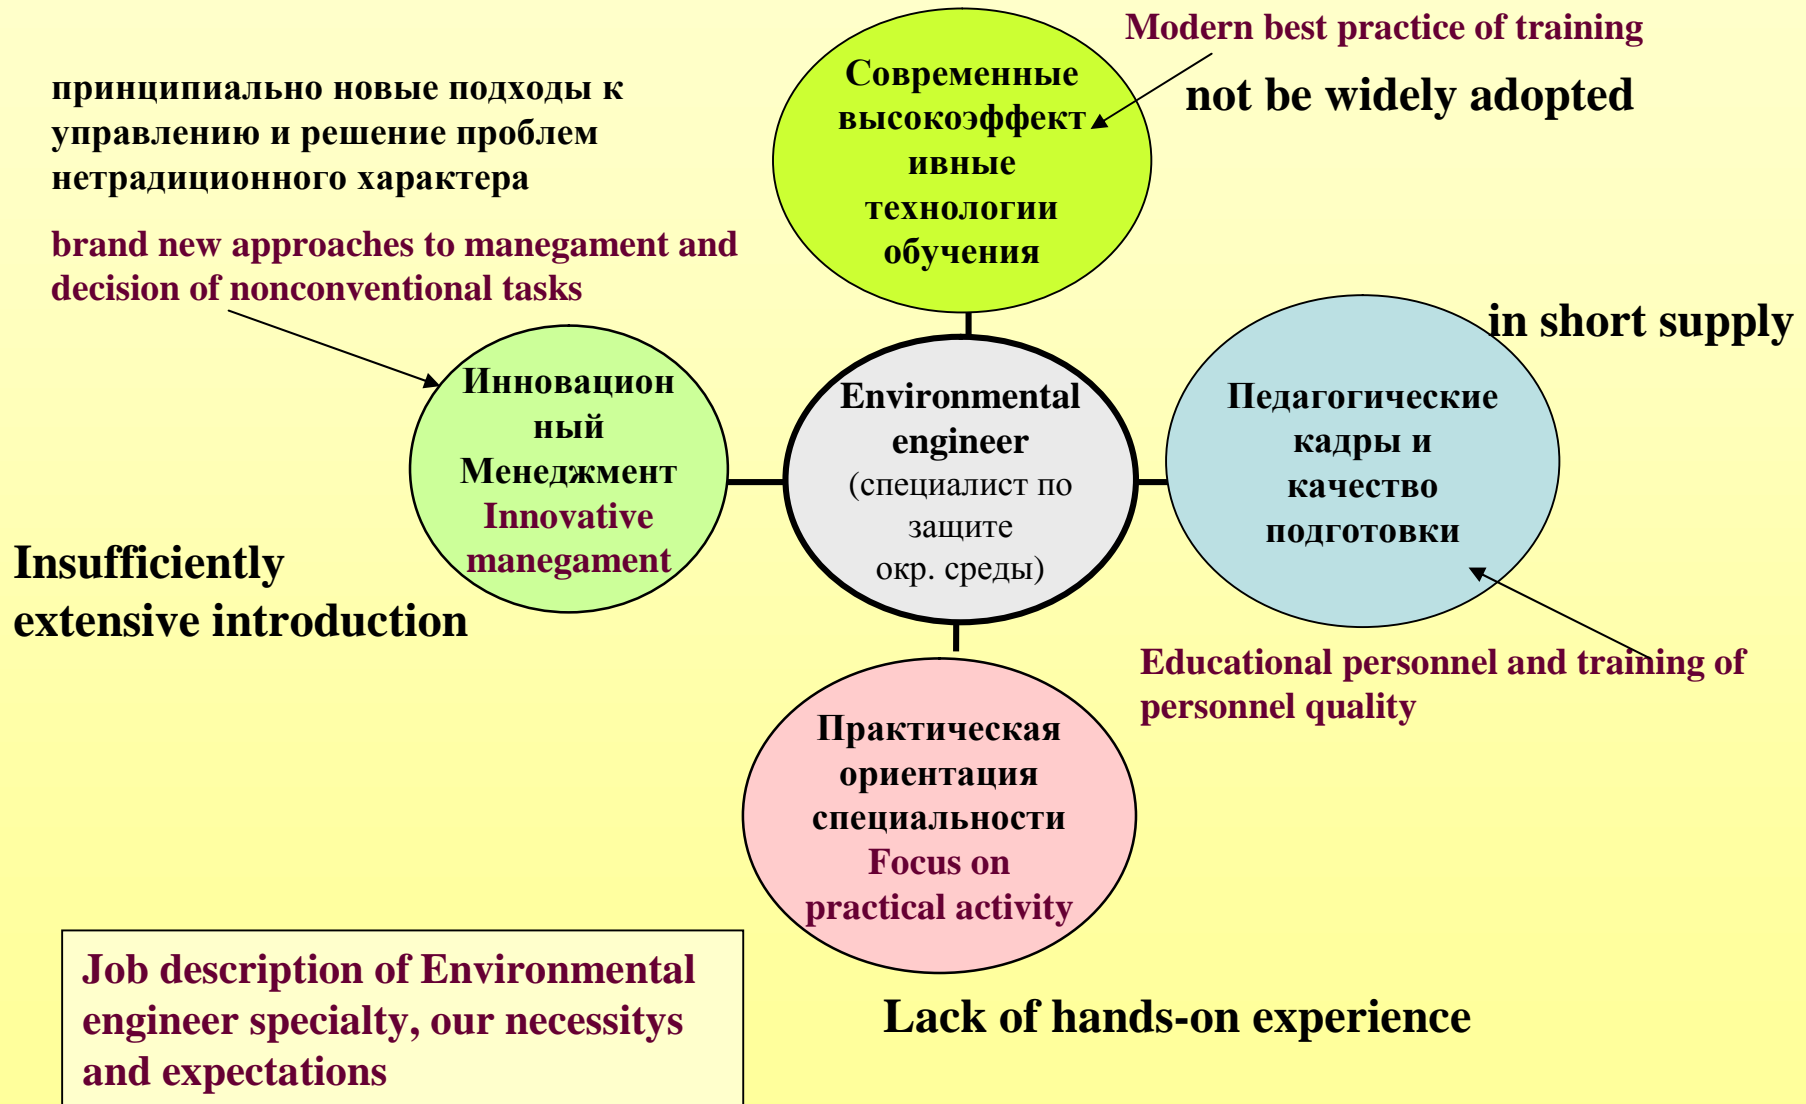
Modern best practice of training

принципиально новые подходы к управлению и решение проблем нетрадиционного характера

Современные высокоэффективные технологии обучения

not be widely adopted

brand new approaches to manegament and decision of nonconventional tasks

in short supply

Инновационный Менеджмент
Innovative manegament

Environmental engineer
(специалист по защите окр. среды)

Педагогические кадры и качество подготовки

Insufficiently extensive introduction

Educational personnel and training of personnel quality

Практическая ориентация специальности
Focus on practical activity

Job description of Environmental engineer specialty, our necessitys and expectations

Lack of hands-on experience